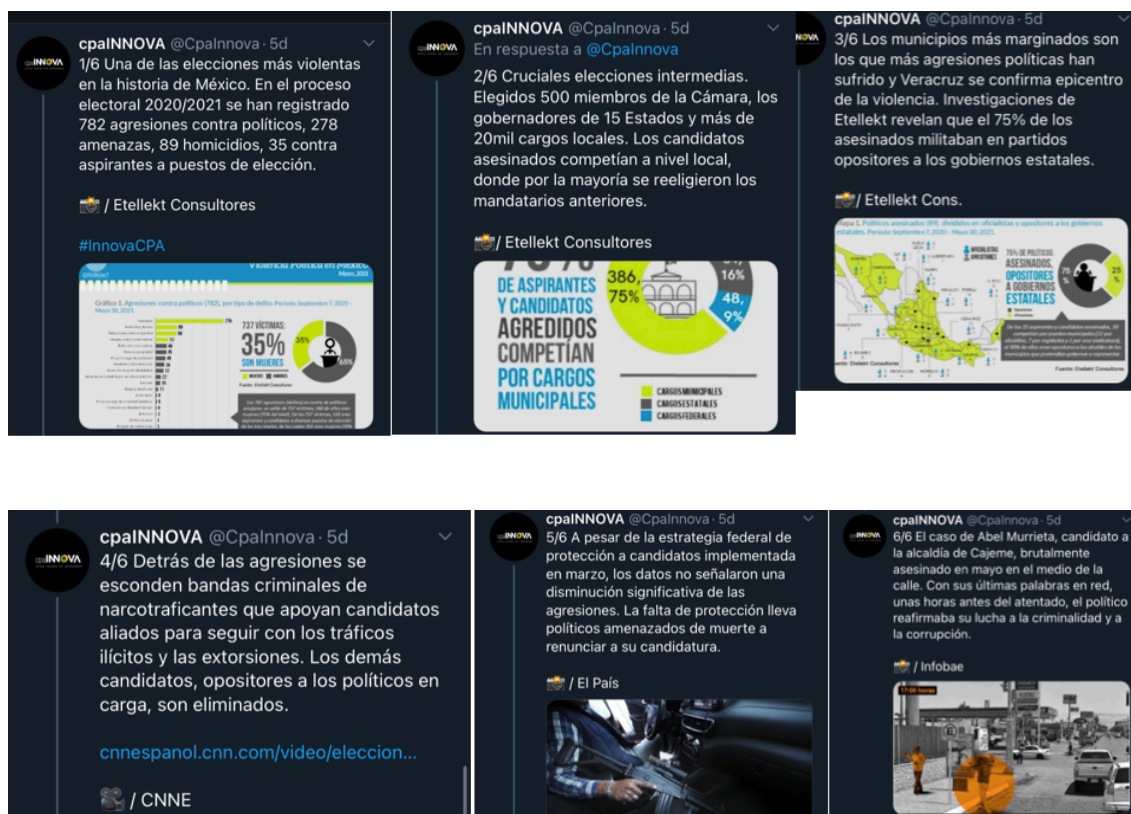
cpaINNOVA @CpaInnova · 5d
1/6 Una de las elecciones más violentas en la historia de México. En el proceso electoral 2020/2021 se han registrado 782 agresiones contra políticos, 278 amenazas, 89 homicidios, 35 contra aspirantes a puestos de elección.

/ Etellekt Consultores

#InnovaCPA

Violencia Política en México
Mayo 2021

Gráfico 1. Agresiones contra políticos (782), por tipo de delito. Periodo Septiembre 7, 2020 - Mayo 30, 2021.

737 VÍCTIMAS:
35%
SON MUJERES
35%
65%
Fuente: Etellekt Consultores

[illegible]

cpaINNOVA @CpaInnova · 5d
En respuesta a @CpaInnova
2/6 Cruciales elecciones intermedias. Elegidos 500 miembros de la Cámara, los gobernadores de 15 Estados y más de 20mil cargos locales. Los candidatos asesinados competían a nivel local, donde por la mayoría se reeligieron los mandatarios anteriores.

/ Etellekt Consultores

75%
DE ASPIRANTES Y CANDIDATOS AGREDIDOS COMPETÍAN POR CARGOS MUNICIPALES
386, 75%
16%
48, 9%
CARGOS MUNICIPALES
CARGOS ESTATALES
CARGOS FEDERALES

cpaINNOVA @CpaInnova · 5d
3/6 Los municipios más marginados son los que más agresiones políticas han sufrido y Veracruz se confirma epicentro de la violencia. Investigaciones de Etellekt revelan que el 75% de los asesinados militaban en partidos opositores a los gobiernos estatales.

/ Etellekt Cons.

Mapa 1. Políticos asesinados (89) divididos en oficialistas y opositores a los gobiernos estatales. Periodo Septiembre 7, 2020 - Mayo 30, 2021.

75% DE POLÍTICOS ASESINADOS, OPOSITORES A GOBIERNOS ESTATALES
75%
25%

Fuente: Etellekt Consultores

cpaINNOVA @CpaInnova · 5d
4/6 Detrás de las agresiones se esconden bandas criminales de narcotraficantes que apoyan candidatos aliados para seguir con los tráficos ilícitos y las extorsiones. Los demás candidatos, opositores a los políticos en carga, son eliminados.

cnnespanol.cnn.com/video/eleccion...

/ CNNE

cpaINNOVA @CpaInnova · 5d
5/6 A pesar de la estrategia federal de protección a candidatos implementada en marzo, los datos no señalaron una disminución significativa de las agresiones. La falta de protección lleva políticos amenazados de muerte a renunciar a su candidatura.

/ El País

cpaINNOVA @CpaInnova · 5d
6/6 El caso de Abel Murrieta, candidato a la alcaldía de Cajeme, brutalmente asesinado en mayo en el medio de la calle. Con sus últimas palabras en red, unas horas antes del atentado, el político reafirmaba su lucha a la criminalidad y a la corrupción.

/ Infobae

17:00 horas